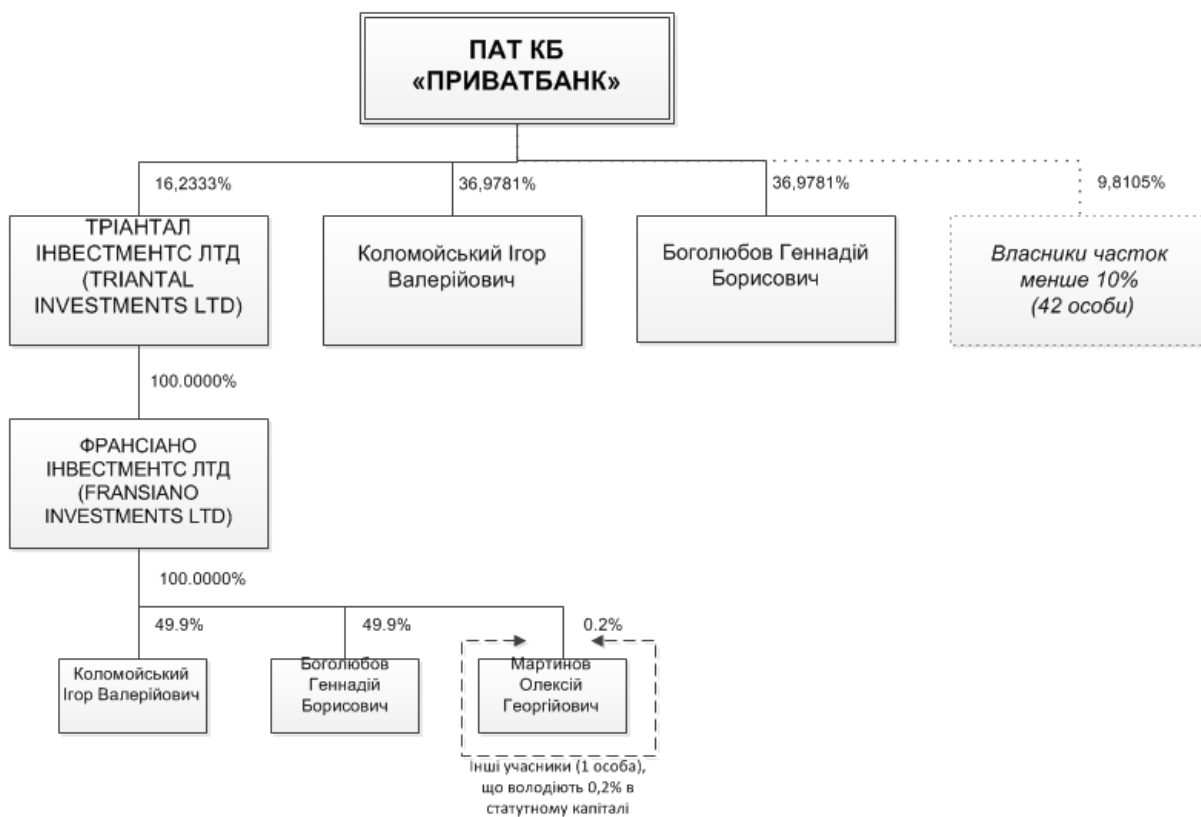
ПАТ КБ «ПРИВАТБАНК»

16,2333%

36,9781%

36,9781%

9,8105%

ТРІАНТАЛ ІНВЕСТМЕНТС ЛТД (TRIANTAL INVESTMENTS LTD)

Коломойський Ігор Валерійович

Боголюбов Геннадій Борисович

Власники часток менше 10% (42 особи)

100.0000%

ФРАНСІАНО ІНВЕСТМЕНТС ЛТД (FRANSIANO INVESTMENTS LTD)

100.0000%

49.9%

49.9%

0.2%

Коломойський Ігор Валерійович

Боголюбов Геннадій Борисович

Мартинов Олексій Георгійович

Інші учасники (1 особа), що володіють 0,2% в статутному капіталі